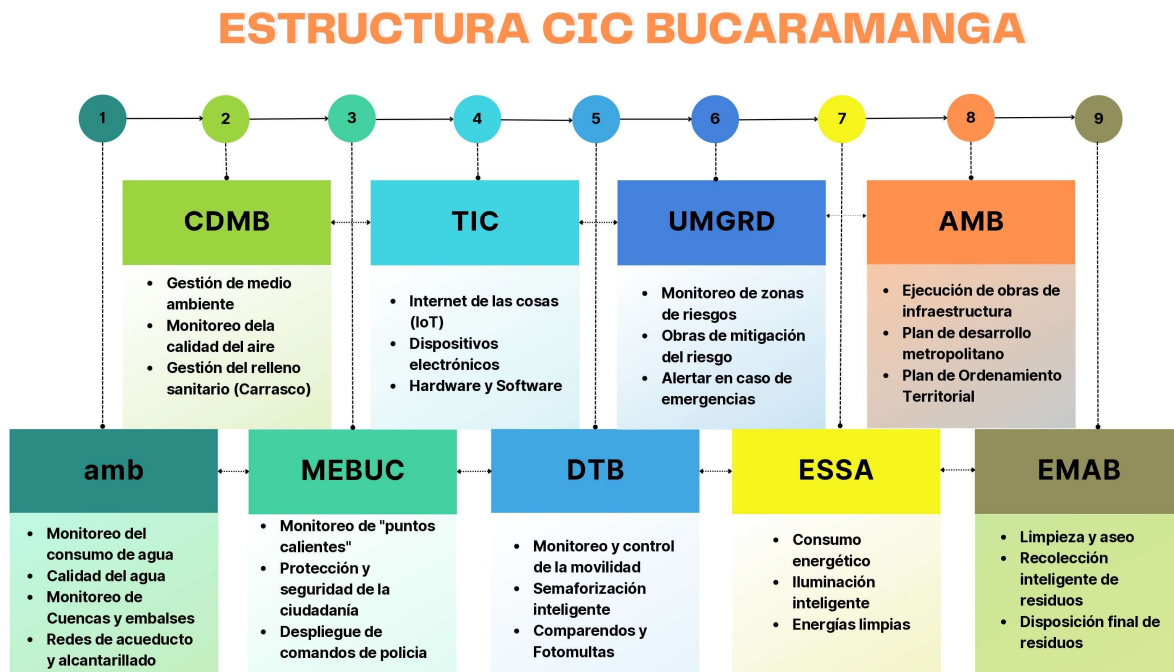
ESTRUCTURA CIC BUCARAMANGA

1 2 3 4 5 6 7 8 9

CDMB
- Gestión de medio ambiente
- Monitoreo dela calidad del aire
- Gestión del relleno sanitario (Carrasco)

TIC
- Internet de las cosas (IoT)
- Dispositivos electrónicos
- Hardware y Software

UMGRD
- Monitoreo de zonas de riesgos
- Obras de mitigación del riesgo
- Alertar en caso de emergencias

AMB
- Ejecución de obras de infraestructura
- Plan de desarrollo metropolitano
- Plan de Ordenamiento Territorial

amb
- Monitoreo del consumo de agua
- Calidad del agua
- Monitoreo de Cuencas y embalses
- Redes de acueducto y alcantarillado

MEBUC
- Monitoreo de "puntos calientes"
- Protección y seguridad de la ciudadanía
- Despliegue de comandos de policia

DTB
- Monitoreo y control de la movilidad
- Semaforización inteligente
- Comparendos y Fotomultas

ESSA
- Consumo energético
- Iluminación inteligente
- Energías limpias

EMAB
- Limpieza y aseo
- Recolección inteligente de residuos
- Disposición final de residuos